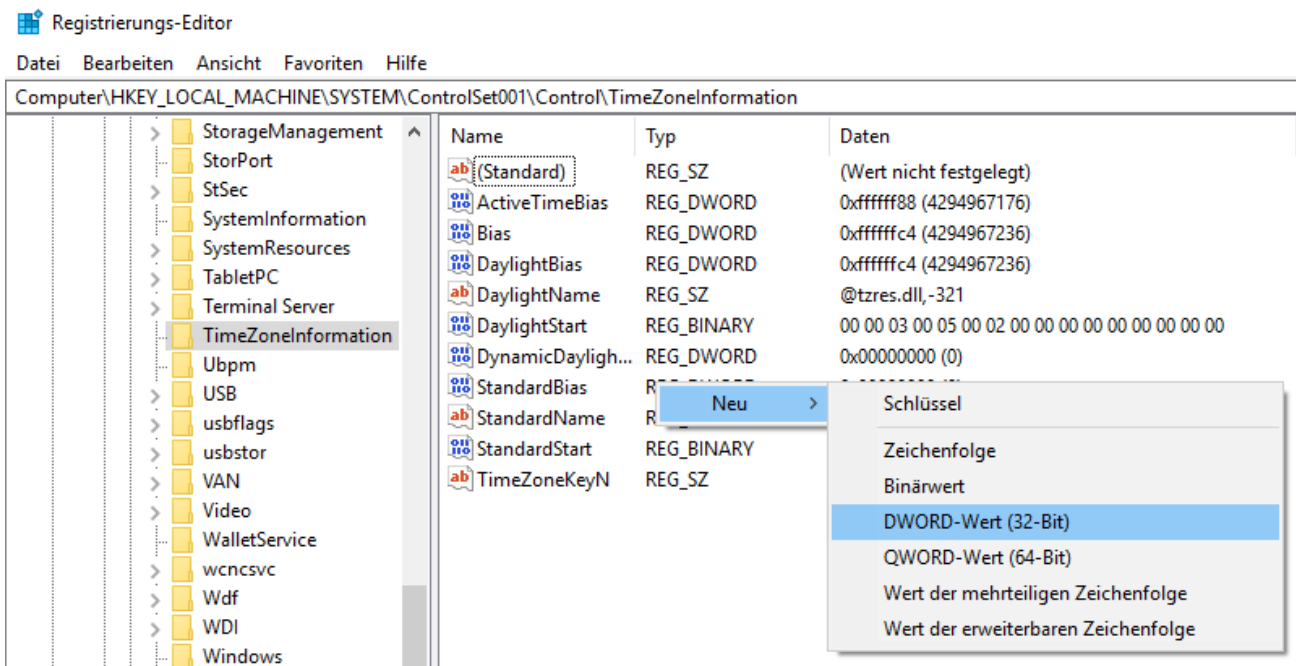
Registrierungs-Editor

Datei Bearbeiten Ansicht Favoriten Hilfe

Computer\HKEY_LOCAL_MACHINE\SYSTEM\ControlSet001\Control\TimeZoneInformation

StorageManagement
StorPort
StSec
SystemInformation
SystemResources
TabletPC
Terminal Server
TimeZoneInformation
Ubpm
USB
usbflags
usbstor
VAN
Video
WalletService
wcncsvc
Wdf
WDI
Windows

| Name | Typ | Daten |
|---|---|---|
| (Standard) | REG_SZ | (Wert nicht festgelegt) |
| ActiveTimeBias | REG_DWORD | 0xffffff88 (4294967176) |
| Bias | REG_DWORD | 0xffffffc4 (4294967236) |
| DaylightBias | REG_DWORD | 0xffffffc4 (4294967236) |
| DaylightName | REG_SZ | @tzres.dll,-321 |
| DaylightStart | REG_BINARY | 00 00 03 00 05 00 02 00 00 00 00 00 00 00 00 00 |
| DynamicDayligh... | REG_DWORD | 0x00000000 (0) |
| StandardBias | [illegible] | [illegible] |
| StandardName | R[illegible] | |
| StandardStart | REG_BINARY | |
| TimeZoneKeyN | REG_SZ | |

Neu >

Schlüssel
Zeichenfolge
Binärwert
DWORD-Wert (32-Bit)
QWORD-Wert (64-Bit)
Wert der mehrteiligen Zeichenfolge
Wert der erweiterbaren Zeichenfolge